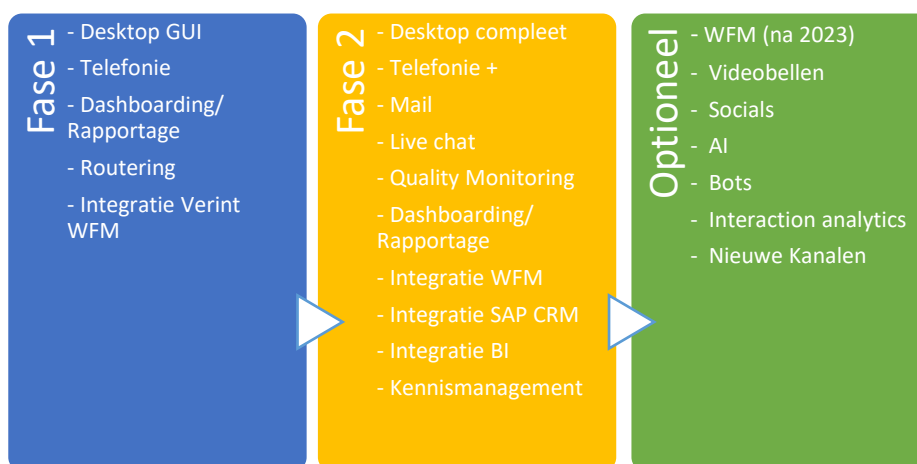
Fase 1

- Desktop GUI
- Telefonie
- Dashboarding/ Rapportage
- Routering
- Integratie Verint WFM

Fase 2

- Desktop compleet
- Telefonie +
- Mail
- Live chat
- Quality Monitoring
- Dashboarding/ Rapportage
- Integratie WFM
- Integratie SAP CRM
- Integratie BI
- Kennismanagement

Optioneel

- WFM (na 2023)
- Videobellen
- Socials
- AI
- Bots
- Interaction analytics
- Nieuwe Kanalen